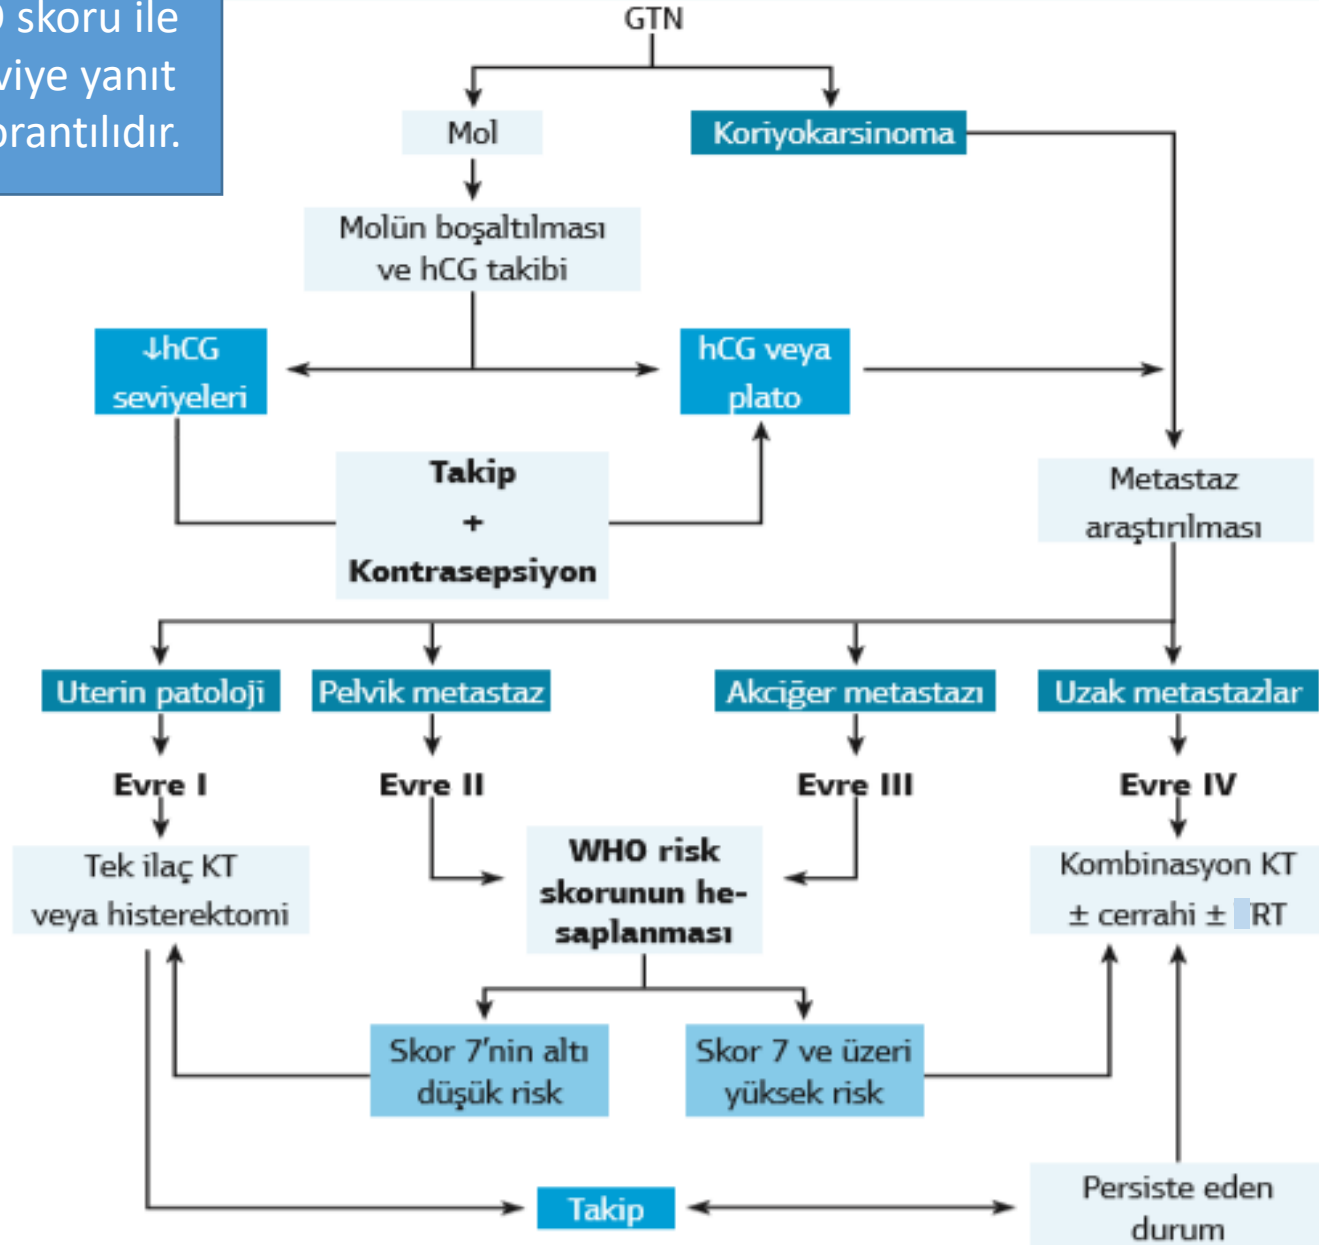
) skoru ile
viye yanıt
orantılıdır.

GTN

Mol

Koriyokarsinoma

Molün boşaltılması ve hCG takibi

↓hCG seviyeleri

hCG veya plato

Takip
+
Kontrasepsiyon

Metastaz araştırılması

Uterin patoloji

Pelvik metastaz

Akciğer metastazı

Uzak metastazlar

Evre I

Evre II

Evre III

Evre IV

Tek ilaç KT veya histerektomi

WHO risk skorunun hesaplanması

Kombinasyon KT ± cerrahi ± RT

Skor 7'nin altı düşük risk

Skor 7 ve üzeri yüksek risk

Takip

Persiste eden durum